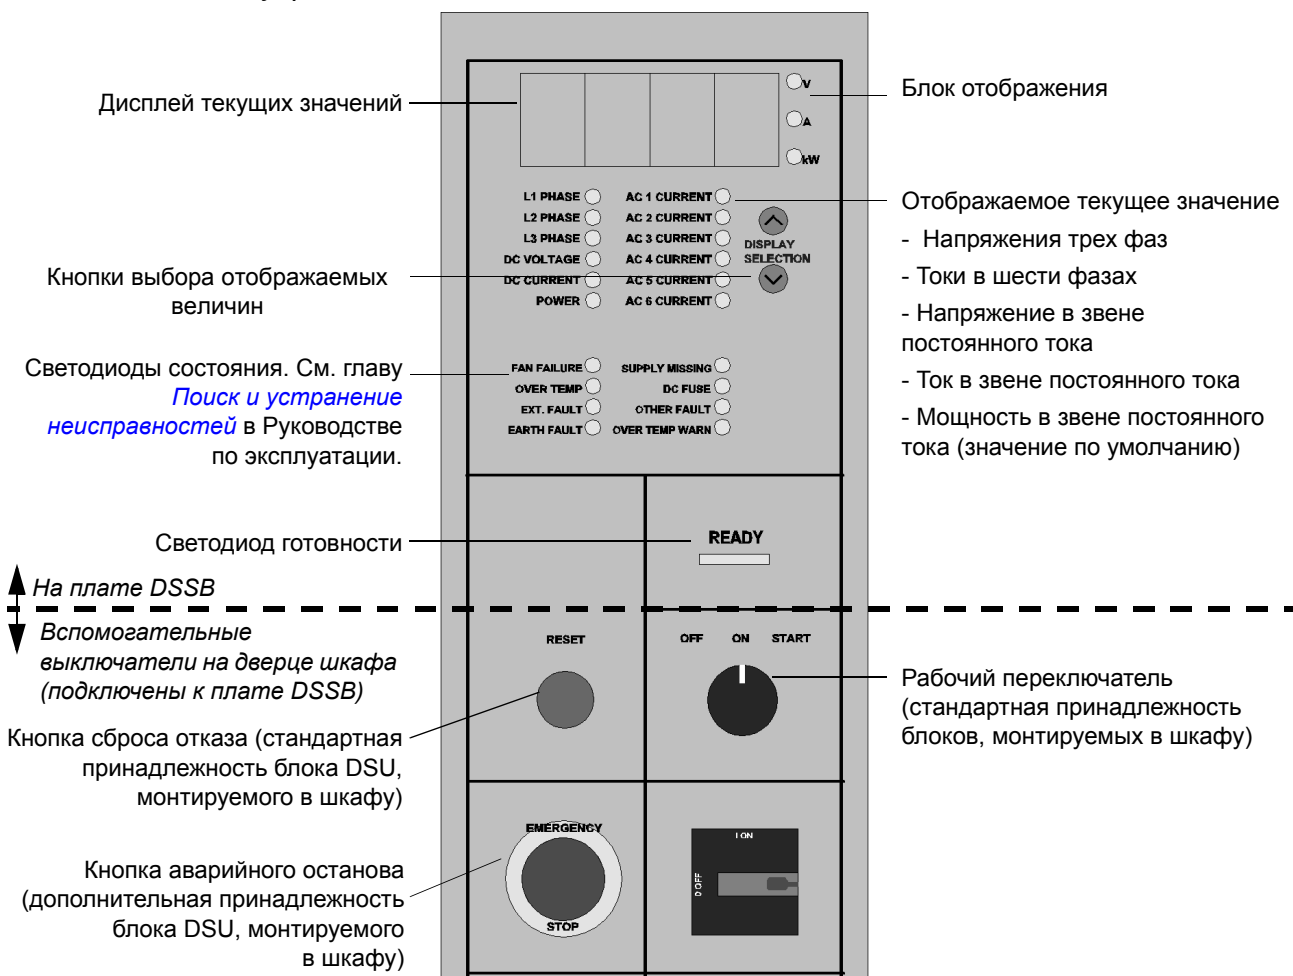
Дисплей текущих значений

V
A
kW

Блок отображения

L1 PHASE
L2 PHASE
L3 PHASE
DC VOLTAGE
DC CURRENT
POWER

AC 1 CURRENT
AC 2 CURRENT
AC 3 CURRENT
AC 4 CURRENT
AC 5 CURRENT
AC 6 CURRENT

DISPLAY SELECTION

Отображаемое текущее значение
- Напряжения трех фаз
- Токи в шести фазах
- Напряжение в звене постоянного тока
- Ток в звене постоянного тока
- Мощность в звене постоянного тока (значение по умолчанию)

Кнопки выбора отображаемых величин

Светодиоды состояния. См. главу *Поиск и устранение неисправностей* в Руководстве по эксплуатации.

FAN FAILURE
OVER TEMP
EXT. FAULT
EARTH FAULT

SUPPLY MISSING
DC FUSE
OTHER FAULT
OVER TEMP WARN

Светодиод готовности

READY

*На плате DSSB*

*Вспомогательные выключатели на дверце шкафа (подключены к плате DSSB)*

RESET

OFF ON START

Рабочий переключатель (стандартная принадлежность блоков, монтируемых в шкафу)

Кнопка сброса отказа (стандартная принадлежность блока DSU, монтируемого в шкафу)

EMERGENCY
STOP

I ON
0 OFF

Кнопка аварийного останова (дополнительная принадлежность блока DSU, монтируемого в шкафу)